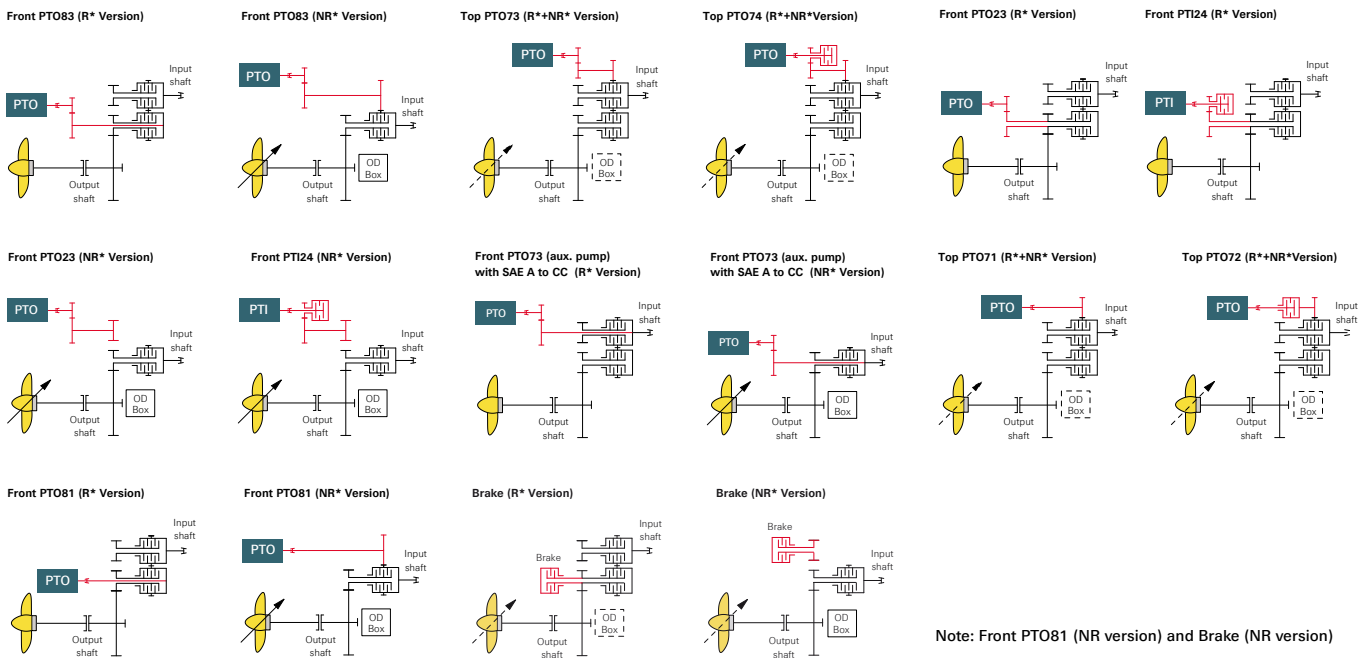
Front PTO83 (R* Version)

PTO

Input shaft

Output shaft

Front PTO83 (NR* Version)

PTO

Input shaft

Output shaft

OD Box

Top PTO73 (R*+NR* Version)

PTO

Input shaft

Output shaft

OD Box

Top PTO74 (R*+NR*Version)

PTO

Input shaft

Output shaft

OD Box

Front PTO23 (R* Version)

PTO

Input shaft

Output shaft

Front PTI24 (R* Version)

PTI

Input shaft

Output shaft

Front PTO23 (NR* Version)

PTO

Input shaft

Output shaft

OD Box

Front PTI24 (NR* Version)

PTI

Input shaft

Output shaft

OD Box

Front PTO73 (aux. pump) with SAE A to CC (R* Version)

PTO

Input shaft

Output shaft

Front PTO73 (aux. pump) with SAE A to CC (NR* Version)

PTO

Input shaft

Output shaft

OD Box

Top PTO71 (R*+NR* Version)

PTO

Input shaft

Output shaft

OD Box

Top PTO72 (R*+NR*Version)

PTO

Input shaft

Output shaft

OD Box

Front PTO81 (R* Version)

PTO

Input shaft

Output shaft

Front PTO81 (NR* Version)

PTO

Input shaft

Output shaft

OD Box

Brake (R* Version)

Brake

Input shaft

Output shaft

OD Box

Brake (NR* Version)

Brake

Input shaft

Output shaft

OD Box

Note: Front PTO81 (NR version) and Brake (NR version)